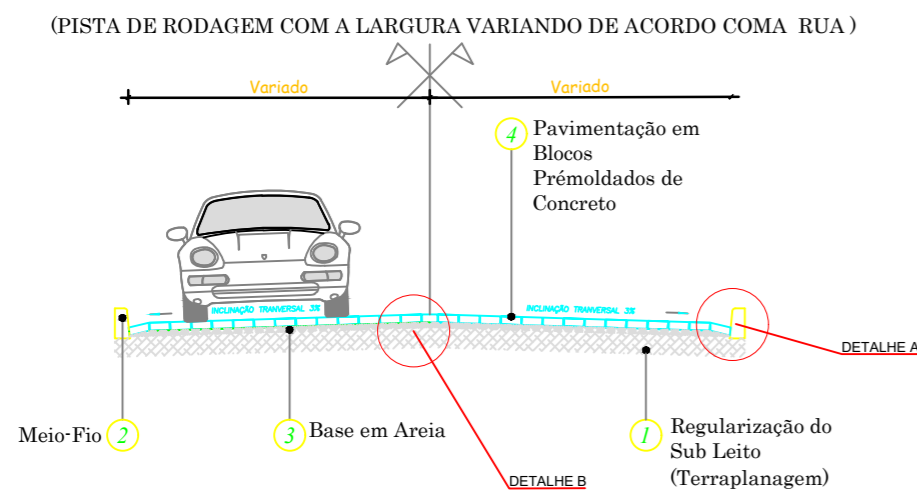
(PISTA DE RODAGEM COM A LARGURA VARIANDO DE ACORDO COMA RUA )

Variado

Variado

4 Pavimentação em Blocos Prémoldados de Concreto

INCLINAÇÃO TRANVERSAL 3%

INCLINAÇÃO TRANVERSAL 3%

DETALHE A

Meio-Fio 2

3 Base em Areia

1 Regularização do Sub Leito (Terraplanagem)

DETALHE B